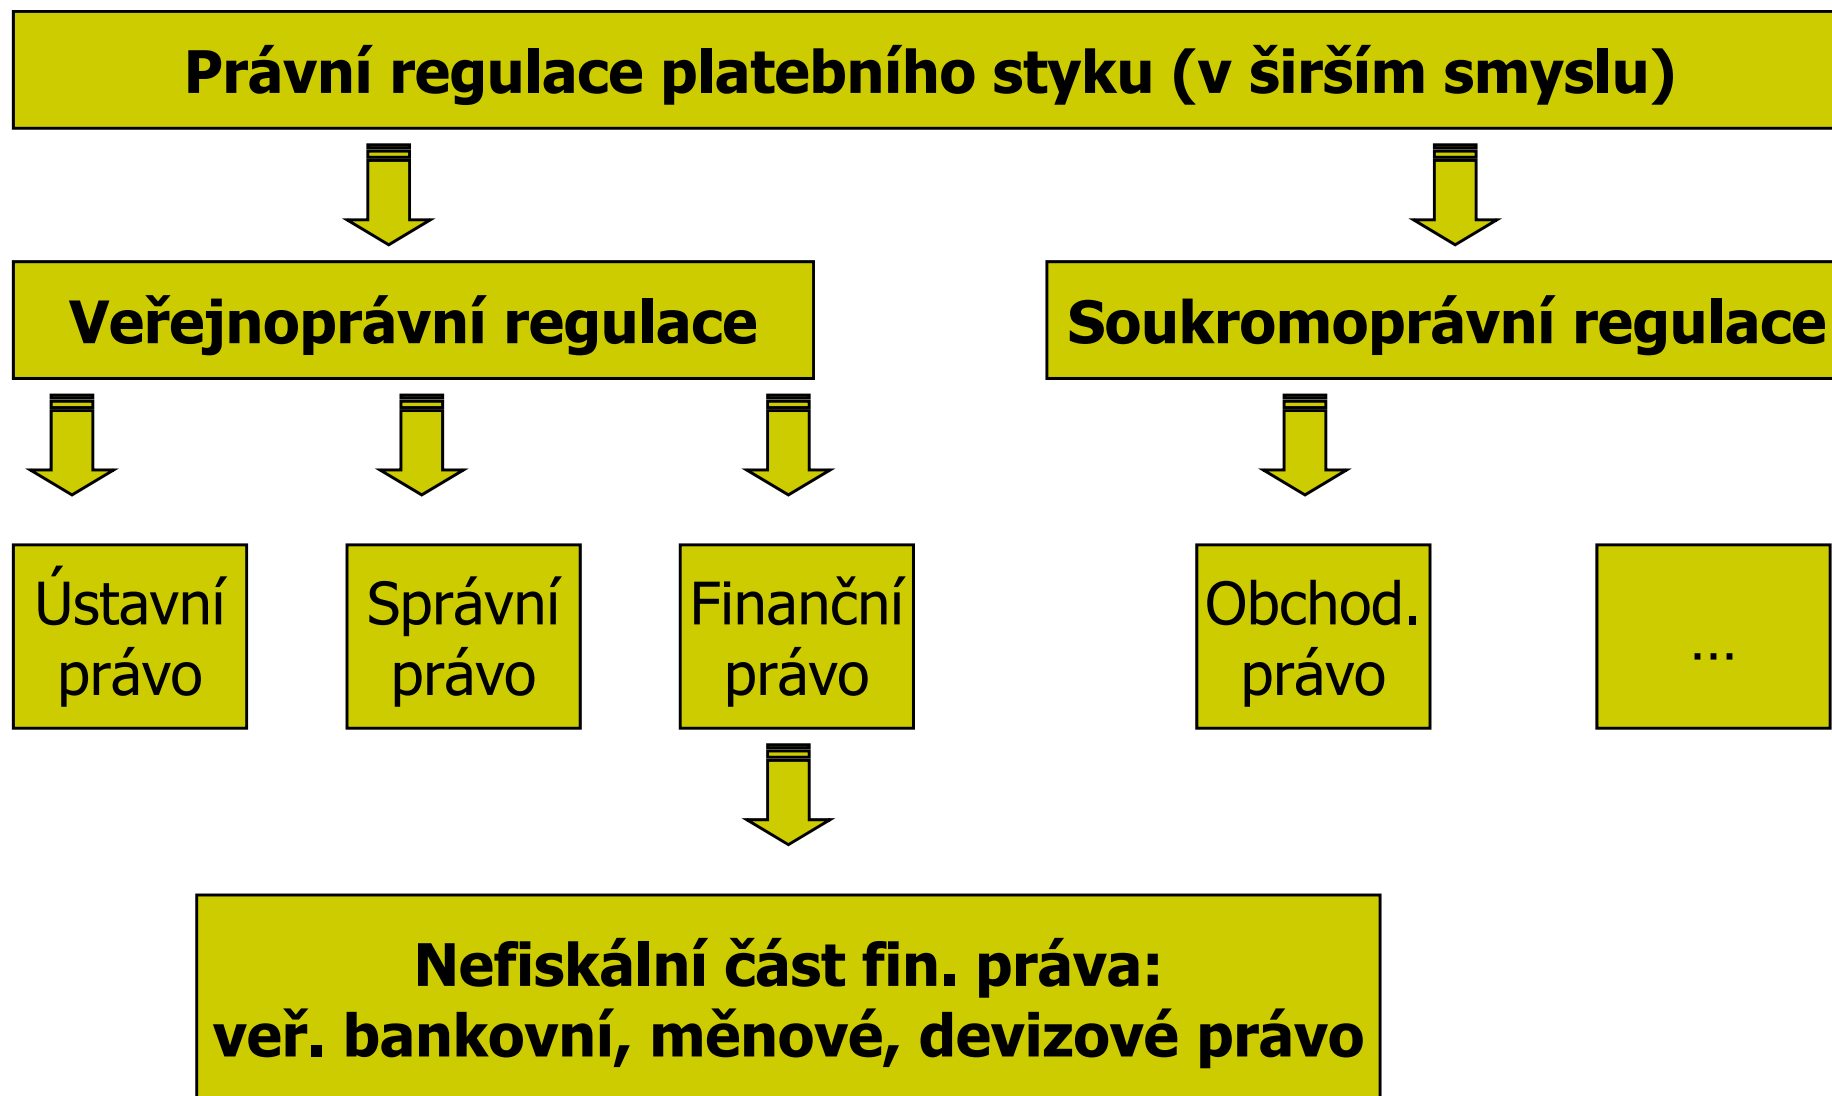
Právní regulace platebního styku (v širším smyslu)

Veřejnoprávní regulace

Soukromoprávní regulace

Ústavní právo

Správní právo

Finanční právo

Obchod. právo

...

Nefiskální část fin. práva:
veř. bankovní, měnové, devizové právo